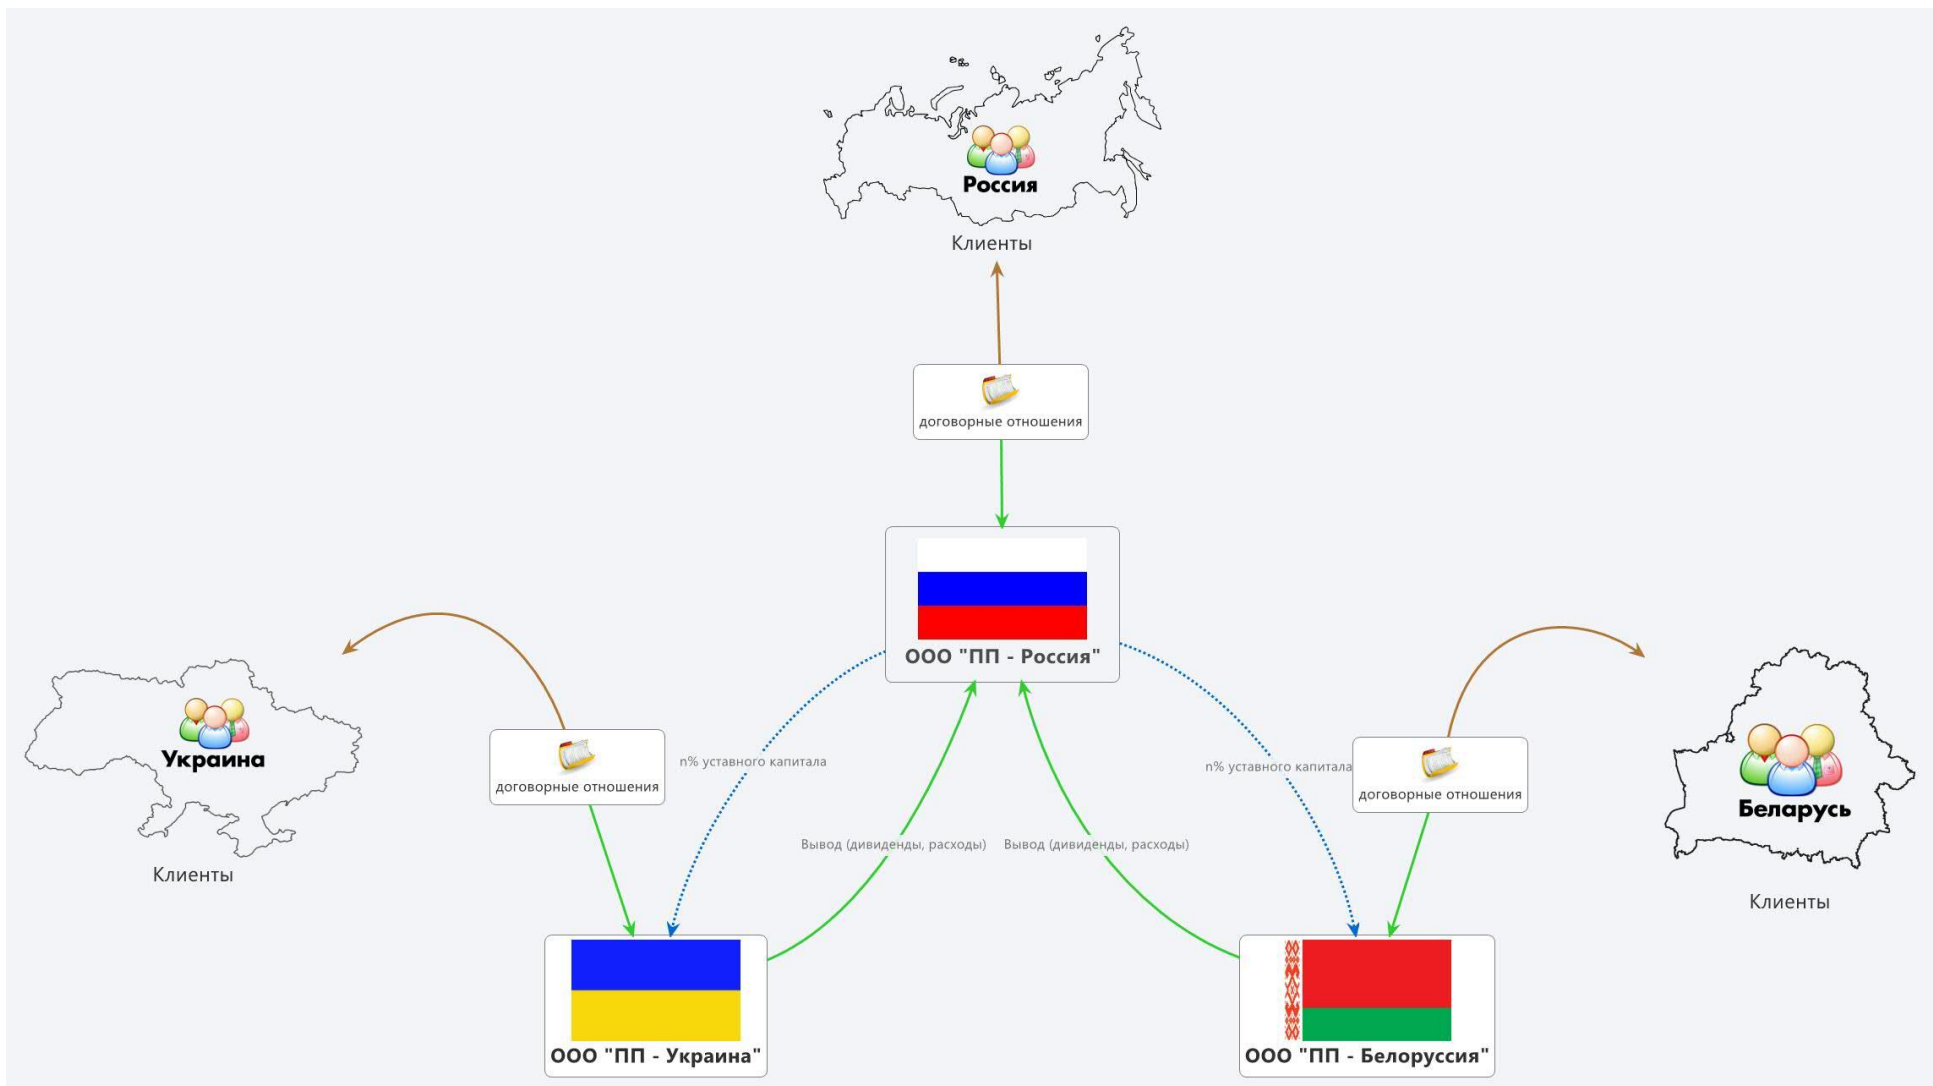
Россия

Клиенты

договорные отношения

ООО "ПП - Россия"

Украина

Клиенты

договорные отношения

n% уставного капитала

Вывод (дивиденды, расходы)

Вывод (дивиденды, расходы)

n% уставного капитала

договорные отношения

Беларусь

Клиенты

ООО "ПП - Украина"

ООО "ПП - Белоруссия"